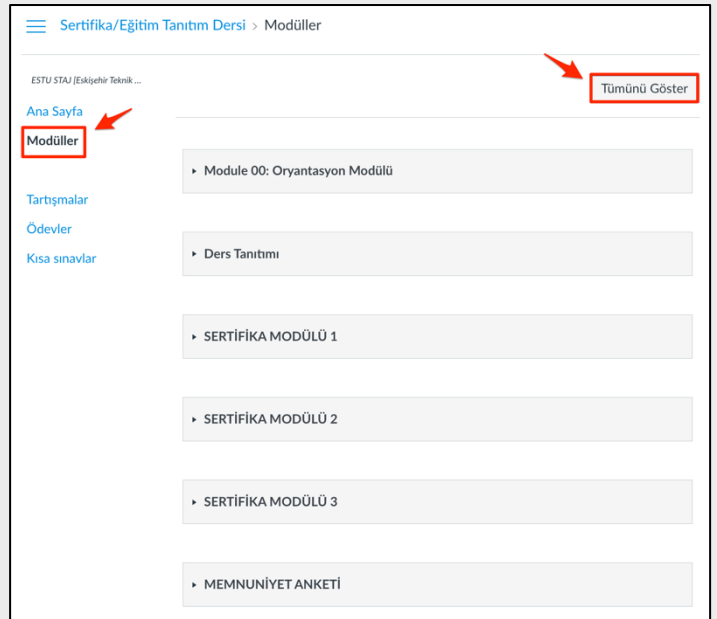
Sertifika/Eğitim Tanıtım Dersi > Modüller

ESTU STAJ [Eskişehir Teknik ...

Ana Sayfa
Modüller
Tartışmalar
Ödevler
Kısa sınavlar

Tümünü Göster

▸ Module 00: Oryantasyon Modülü

▸ Ders Tanıtımı

▸ SERTİFİKA MODÜLÜ 1

▸ SERTİFİKA MODÜLÜ 2

▸ SERTİFİKA MODÜLÜ 3

▸ MEMNUNİYET ANKETİ